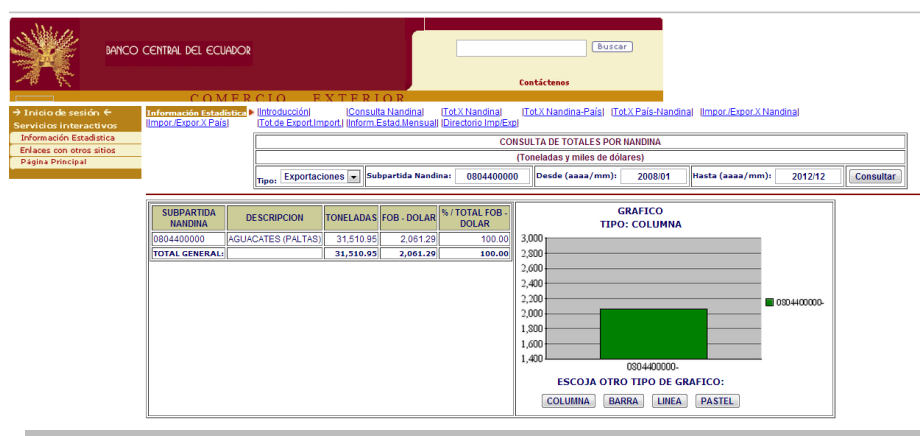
BANCO CENTRAL DEL ECUADOR

Buscar

Contáctenos

COMERCIO EXTERIOR

→ Inicio de sesión ←
Servicios interactivos
Información Estadística
Enlaces con otros sitios
Página Principal

Información Estadística ▶ |Introducción| |Consulta Nandina| |Tot.X Nandina| |Tot.X Nandina-País| |Tot.X País-Nandina| |Impor./Expor.X Nandina| |Impor./Expor.X País| |Tot.de Export.Import.| |Inform.Estad.Mensual| |Directorio Imp/Exp|

CONSULTA DE TOTALES POR NANDINA

(Toneladas y miles de dólares)

Tipo: Exportaciones | Subpartida Nandina: 0804400000 | Desde (aaaa/mm): 2008/01 | Hasta (aaaa/mm): 2012/12 | Consultar

| SUBPARTIDA NANDINA | DESCRIPCION | TONELADAS | FOB - DOLAR | % / TOTAL FOB - DOLAR |
|---|---|---|---|---|
| 0804400000 | AGUACATES (PALTAS) | 31,510.95 | 2,061.29 | 100.00 |
| TOTAL GENERAL: | | 31,510.95 | 2,061.29 | 100.00 |

GRAFICO
TIPO: COLUMNA

3,000
2,800
2,600
2,400
2,200
2,000
1,800
1,600
1,400

0804400000-

0804400000-

ESCOJA OTRO TIPO DE GRAFICO:

COLUMNA BARRA LINEA PASTEL